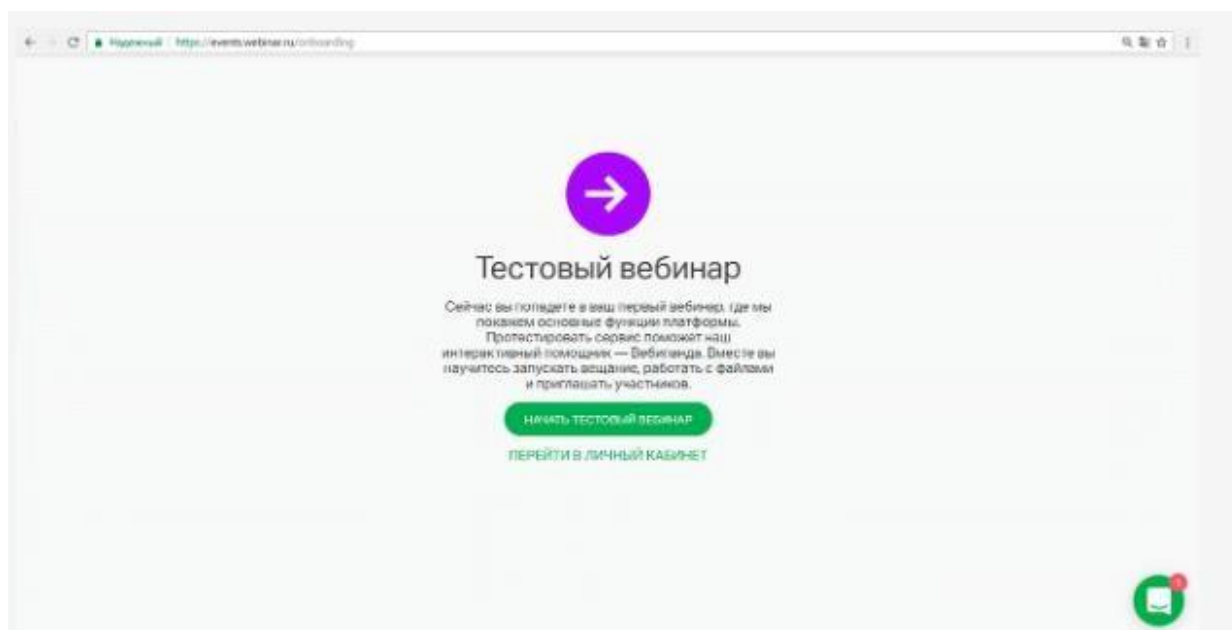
Надежный | https://events.webinar.ru/onboarding

Тестовый вебинар

Сейчас вы попадете в ваш первый вебинар, где мы покажем основные функции платформы. Протестировать сервис поможет наш интерактивный помощник — Вебинанда. Вместе вы научитесь запускать вещание, работать с файлами и приглашать участников.

НАЧАТЬ ТЕСТОВЫЙ ВЕБИНАР

ПЕРЕЙТИ В ЛИЧНЫЙ КАБИНЕТ

1